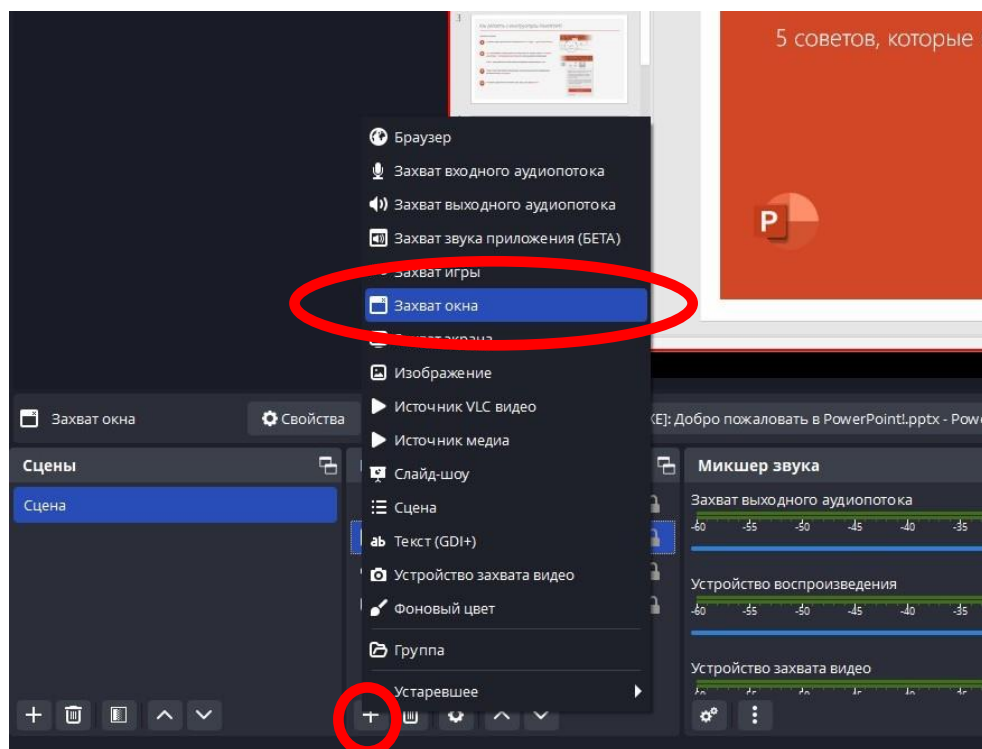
5 советов, которые

Браузер
Захват входного аудиопотока
Захват выходного аудиопотока
Захват звука приложения (БЕТА)
Захват игры
Захват окна
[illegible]
Изображение
Источник VLC видео
Источник медиа
Слайд-шоу
Сцена
Текст (GDI+)
Устройство захвата видео
Фоновый цвет
Группа
Устаревшее

Захват окна
Свойства
[E]: Добро пожаловать в PowerPoint!.pptx - Pow

Сцены
Сцена

Микшер звука
Захват выходного аудиопотока
-60 -55 -50 -45 -40 -35
Устройство воспроизведения
-60 -55 -50 -45 -40 -35
Устройство захвата видео